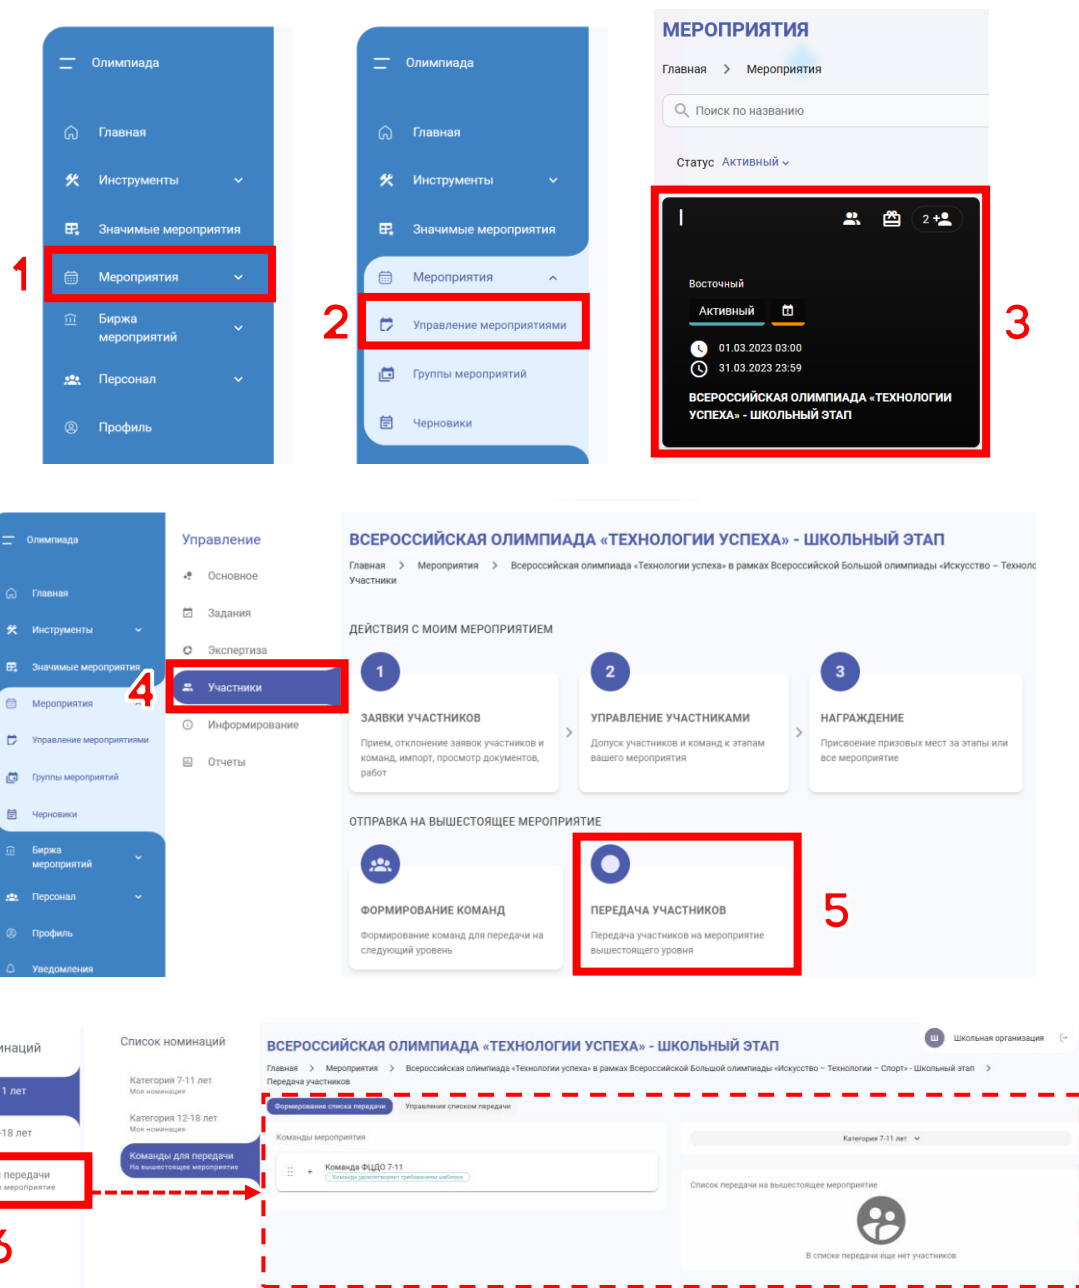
Олимпиада
Главная
Инструменты
Значимые мероприятия
1
Мероприятия
Биржа мероприятий
Персонал
Профиль

Олимпиада
Главная
Инструменты
Значимые мероприятия
Мероприятия
2
Управление мероприятиями
Группы мероприятий
Черновики

МЕРОПРИЯТИЯ
Главная > Мероприятия
Поиск по названию
Статус Активный
2
Восточный
Активный
01.03.2023 03:00
31.03.2023 23:59
ВСЕРОССИЙСКАЯ ОЛИМПИАДА «ТЕХНОЛОГИИ УСПЕХА» - ШКОЛЬНЫЙ ЭТАП
3

Олимпиада
Главная
Инструменты
Значимые мероприятия
Мероприятия
Управление мероприятиями
Группы мероприятий
Черновики
Биржа мероприятий
Персонал
Профиль
Уведомления

Управление
Основное
Задания
Экспертиза
4
Участники
Информирование
Отчеты

ВСЕРОССИЙСКАЯ ОЛИМПИАДА «ТЕХНОЛОГИИ УСПЕХА» - ШКОЛЬНЫЙ ЭТАП
Главная > Мероприятия > Всероссийская олимпиада «Технологии успеха» в рамках Всероссийской Большой олимпиады «Искусство – Техноло
Участники

ДЕЙСТВИЯ С МОИМ МЕРОПРИЯТИЕМ
1
ЗАЯВКИ УЧАСТНИКОВ
Прием, отклонение заявок участников и команд, импорт, просмотр документов, работ
2
УПРАВЛЕНИЕ УЧАСТНИКАМИ
Допуск участников и команд к этапам вашего мероприятия
3
НАГРАЖДЕНИЕ
Присвоение призовых мест за этапы или все мероприятие

ОТПРАВКА НА ВЫШЕСТОЯЩЕЕ МЕРОПРИЯТИЕ
ФОРМИРОВАНИЕ КОМАНД
Формирование команд для передачи на следующий уровень
ПЕРЕДАЧА УЧАСТНИКОВ
Передача участников на мероприятие вышестоящего уровня
5

минаций
1 лет
-18 лет
передачи
мероприятие
6

Список номинаций
Категория 7-11 лет
Моя номинация
Категория 12-18 лет
Моя номинация
Команды для передачи
На вышестоящее мероприятие

ВСЕРОССИЙСКАЯ ОЛИМПИАДА «ТЕХНОЛОГИИ УСПЕХА» - ШКОЛЬНЫЙ ЭТАП
Ш Школьная организация
Главная > Мероприятия > Всероссийская олимпиада «Технологии успеха» в рамках Всероссийской Большой олимпиады «Искусство – Технологии – Спорт» - Школьный этап >
Передача участников
Формирование списка передачи
Управление списком передачи
Команды мероприятия
Команда ФЦДО 7-11
Команда удовлетворяет требованиям шаблона
Категория 7-11 лет
Список передачи на вышестоящее мероприятие
В списке передачи еще нет участников